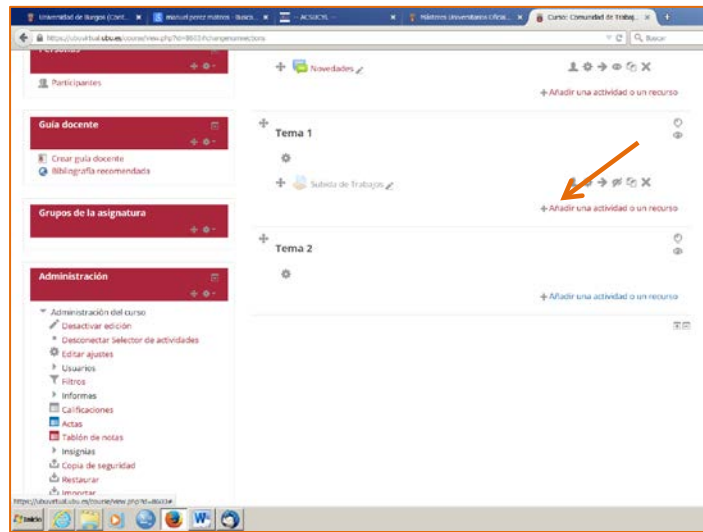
Universidad de Burgos (Cent... ×
manuel perez mateos - Busca... ×
ACSUCYL - ×
Másteres Universitarios Oficial... ×
Curso: Comunidad de Trabaj... ×
https://ubuvirtual.ubu.es/course/view.php?id=8603&changeurnections
Buscar

Personas
Participantes

Guía docente
Crear guía docente
Bibliografía recomendada

Grupos de la asignatura

Administración
Administración del curso
Desactivar edición
Desconectar Selector de actividades
Editar ajustes
Usuarios
Filtros
Informes
Calificaciones
Actas
Tablón de notas
Insignias
Copia de seguridad
Restaurar
Importar

Novedades
+ Añadir una actividad o un recurso

Tema 1
Subida de Trabajos
+ Añadir una actividad o un recurso

Tema 2
+ Añadir una actividad o un recurso

https://ubuvirtual.ubu.es/course/view.php?id=8603#
Inicio